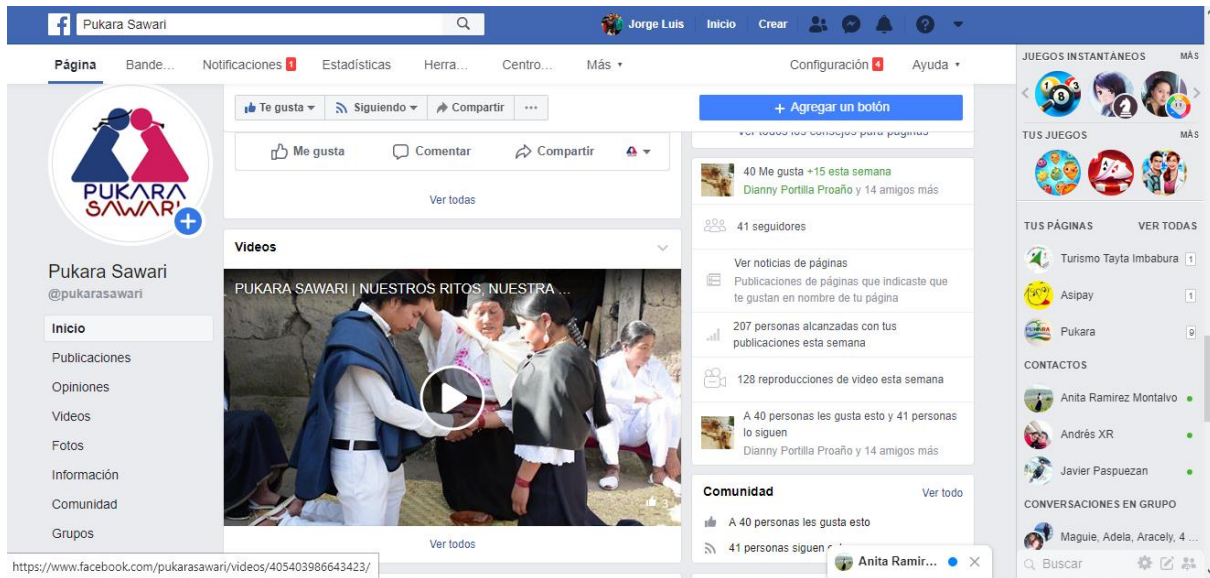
Pukara Sawari

Jorge Luis Inicio Crear

Página Bande... Notificaciones 1 Estadísticas Herra... Centro... Más ▾ Configuración 4 Ayuda ▾

JUEGOS INSTANTÁNEOS MÁS

TUS JUEGOS MÁS

PUKARA SAWARI

Te gusta ▾ Siguiendo ▾ Compartir ···

+ Agregar un botón

Ver todos los consejos para páginas

Me gusta Comentar Compartir

Ver todas

40 Me gusta +15 esta semana
Dianny Portilla Proaño y 14 amigos más

41 seguidores

Videos

PUKARA SAWARI | NUESTROS RITOS, NUESTRA ...

Ver noticias de páginas
Publicaciones de páginas que indicaste que te gustan en nombre de tu página

207 personas alcanzadas con tus publicaciones esta semana

128 reproducciones de video esta semana

A 40 personas les gusta esto y 41 personas lo siguen
Dianny Portilla Proaño y 14 amigos más

Comunidad Ver todo

A 40 personas les gusta esto

41 personas siguen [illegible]

Pukara Sawari
@pukarasawari

Inicio
Publicaciones
Opiniones
Videos
Fotos
Información
Comunidad
Grupos

Ver todos

https://www.facebook.com/pukarasawari/videos/405403986643423/

TUS PÁGINAS VER TODAS
Turismo Tayta Imbabura 1
Asipay 1
Pukara 9

CONTACTOS
Anita Ramirez Montalvo
Andrés XR
Javier Paspuezan

CONVERSACIONES EN GRUPO
Maguie, Adela, Aracely, 4 ...

Anita Ramir...

Buscar